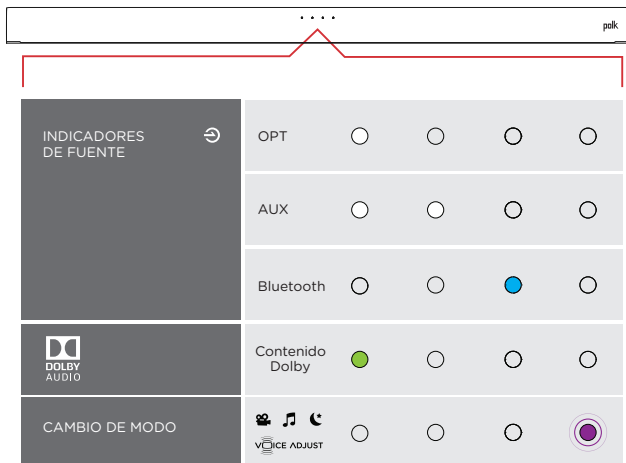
polk

| INDICADORES DE FUENTE | OPT | ○ | ○ | ○ | ○ |
|---|---|---|---|---|---|
| | AUX | ○ | ○ | ○ | ○ |
| | Bluetooth | ○ | ○ | ○ | ○ |
| DOLBY AUDIO | Contenido Dolby | ○ | ○ | ○ | ○ |
| CAMBIO DE MODO | VOICE ADJUST | ○ | ○ | ○ | ○ |